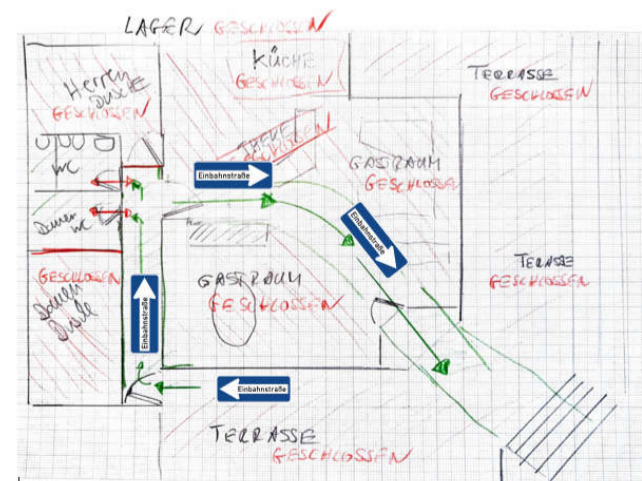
LAGER GESCHLOSSEN

KÜCHE GESCHLOSSEN

TERRASSE GESCHLOSSEN

Herren Dusche GESCHLOSSEN

WC

THEKE GESCHLOSSEN

Einbahnstraße

GASTRAUM GESCHLOSSEN

Damen WC

Einbahnstraße

GESCHLOSSEN Damen Dusche

TERRASSE GESCHLOSSEN

GASTRAUM GESCHLOSSEN

Einbahnstraße

Einbahnstraße

TERRASSE GESCHLOSSEN